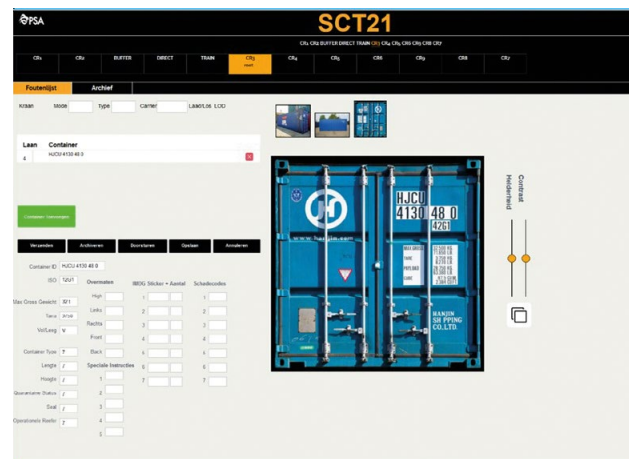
PSA

SCT21

CR1 CR2 BUFFER DIRECT TRAIN CR3 CR4 CR5 CR6 CR9 CR8 CR7

CR1 CR2 BUFFER DIRECT TRAIN CR3 CR4 CR5 CR6 CR9 CR8 CR7

Foutenlijst Archief

Kraan Mode type carrier Laad/Los LOD

Laan Container
4 HJCU 4130 48 0

Container toevoegen

Verzenden Archiveren Doorsturen Opslaan Annuleren

Container ID HJCU 4130 48 0
ISO 42G1
Max Gross Gewicht 30T
Tarra 3720
Vol/Leeg V
Container Type 7
Lengte 2
Hoogte 2
Quarantaine Status 2
Seal 2
Operationele Reefer 2

Overmaten
Hgn
Links
Rechts
Front
Back
Speciale Instructies
1
2
3
4
5

IMDG Sticker + Aantal
1
2
3
4
5
6
7

Schadecodes
1
2
3
4
5
6
7

HJCU
4130 48 0
42G1

www.hanjin.com

HANJIN
SHIPPING
CO.,LTD.

Helderheid
Contrast